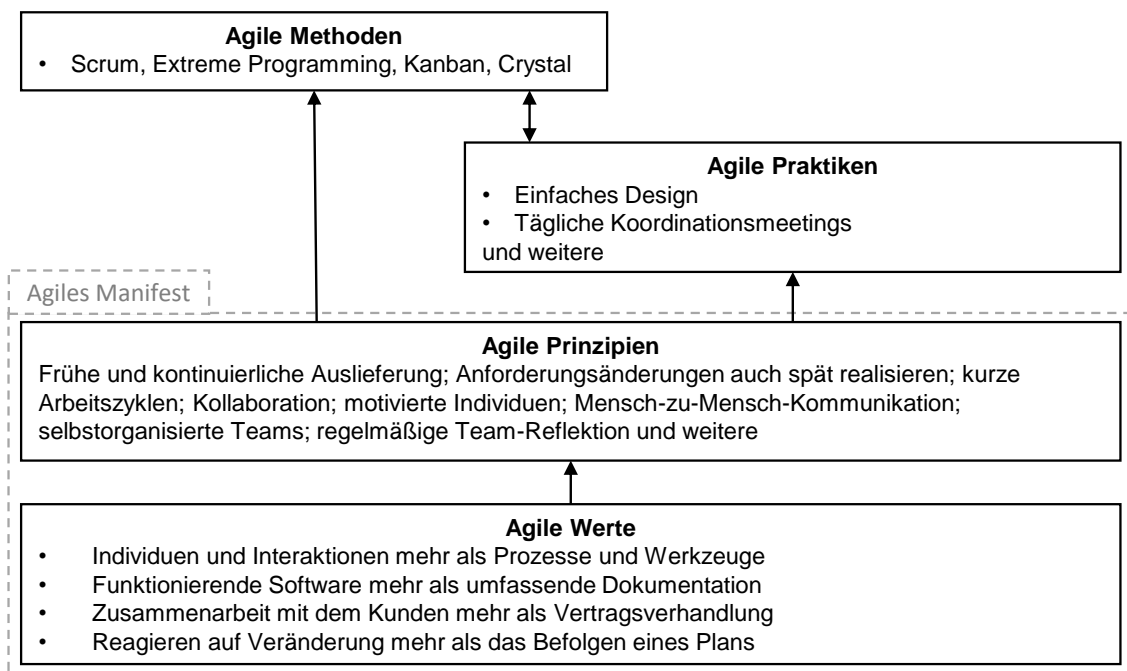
**Agile Methoden**
• Scrum, Extreme Programming, Kanban, Crystal

**Agile Praktiken**
• Einfaches Design
• Tägliche Koordinationsmeetings
und weitere

Agiles Manifest

**Agile Prinzipien**
Frühe und kontinuierliche Auslieferung; Anforderungsänderungen auch spät realisieren; kurze Arbeitszyklen; Kollaboration; motivierte Individuen; Mensch-zu-Mensch-Kommunikation; selbstorganisierte Teams; regelmäßige Team-Reflektion und weitere

**Agile Werte**
• Individuen und Interaktionen mehr als Prozesse und Werkzeuge
• Funktionierende Software mehr als umfassende Dokumentation
• Zusammenarbeit mit dem Kunden mehr als Vertragsverhandlung
• Reagieren auf Veränderung mehr als das Befolgen eines Plans